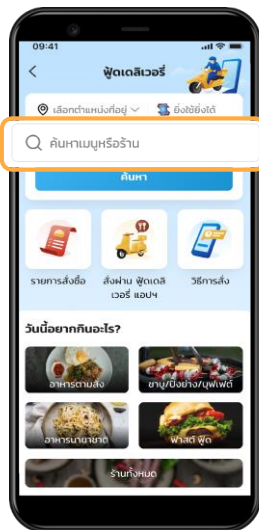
09:41

ฟู้ดเดลิเวอรี่

เลือกตำแหน่งที่อยู่

ยิ่งใช้ยิ่งได้

ค้นหาเมนูหรือร้าน

ค้นหา

รายการสั่งซื้อ

สั่งผ่าน ฟู้ดเดลิเวอรี่ แอปฯ

วิธีการสั่ง

วันนี้อยากกินอะไร?

อาหารตามสั่ง

ชาบู/ปิ้งย่าง/บุฟเฟ่ต์

อาหารนานาชาติ

ฟาสต์ ฟู้ด

ร้านทั้งหมด